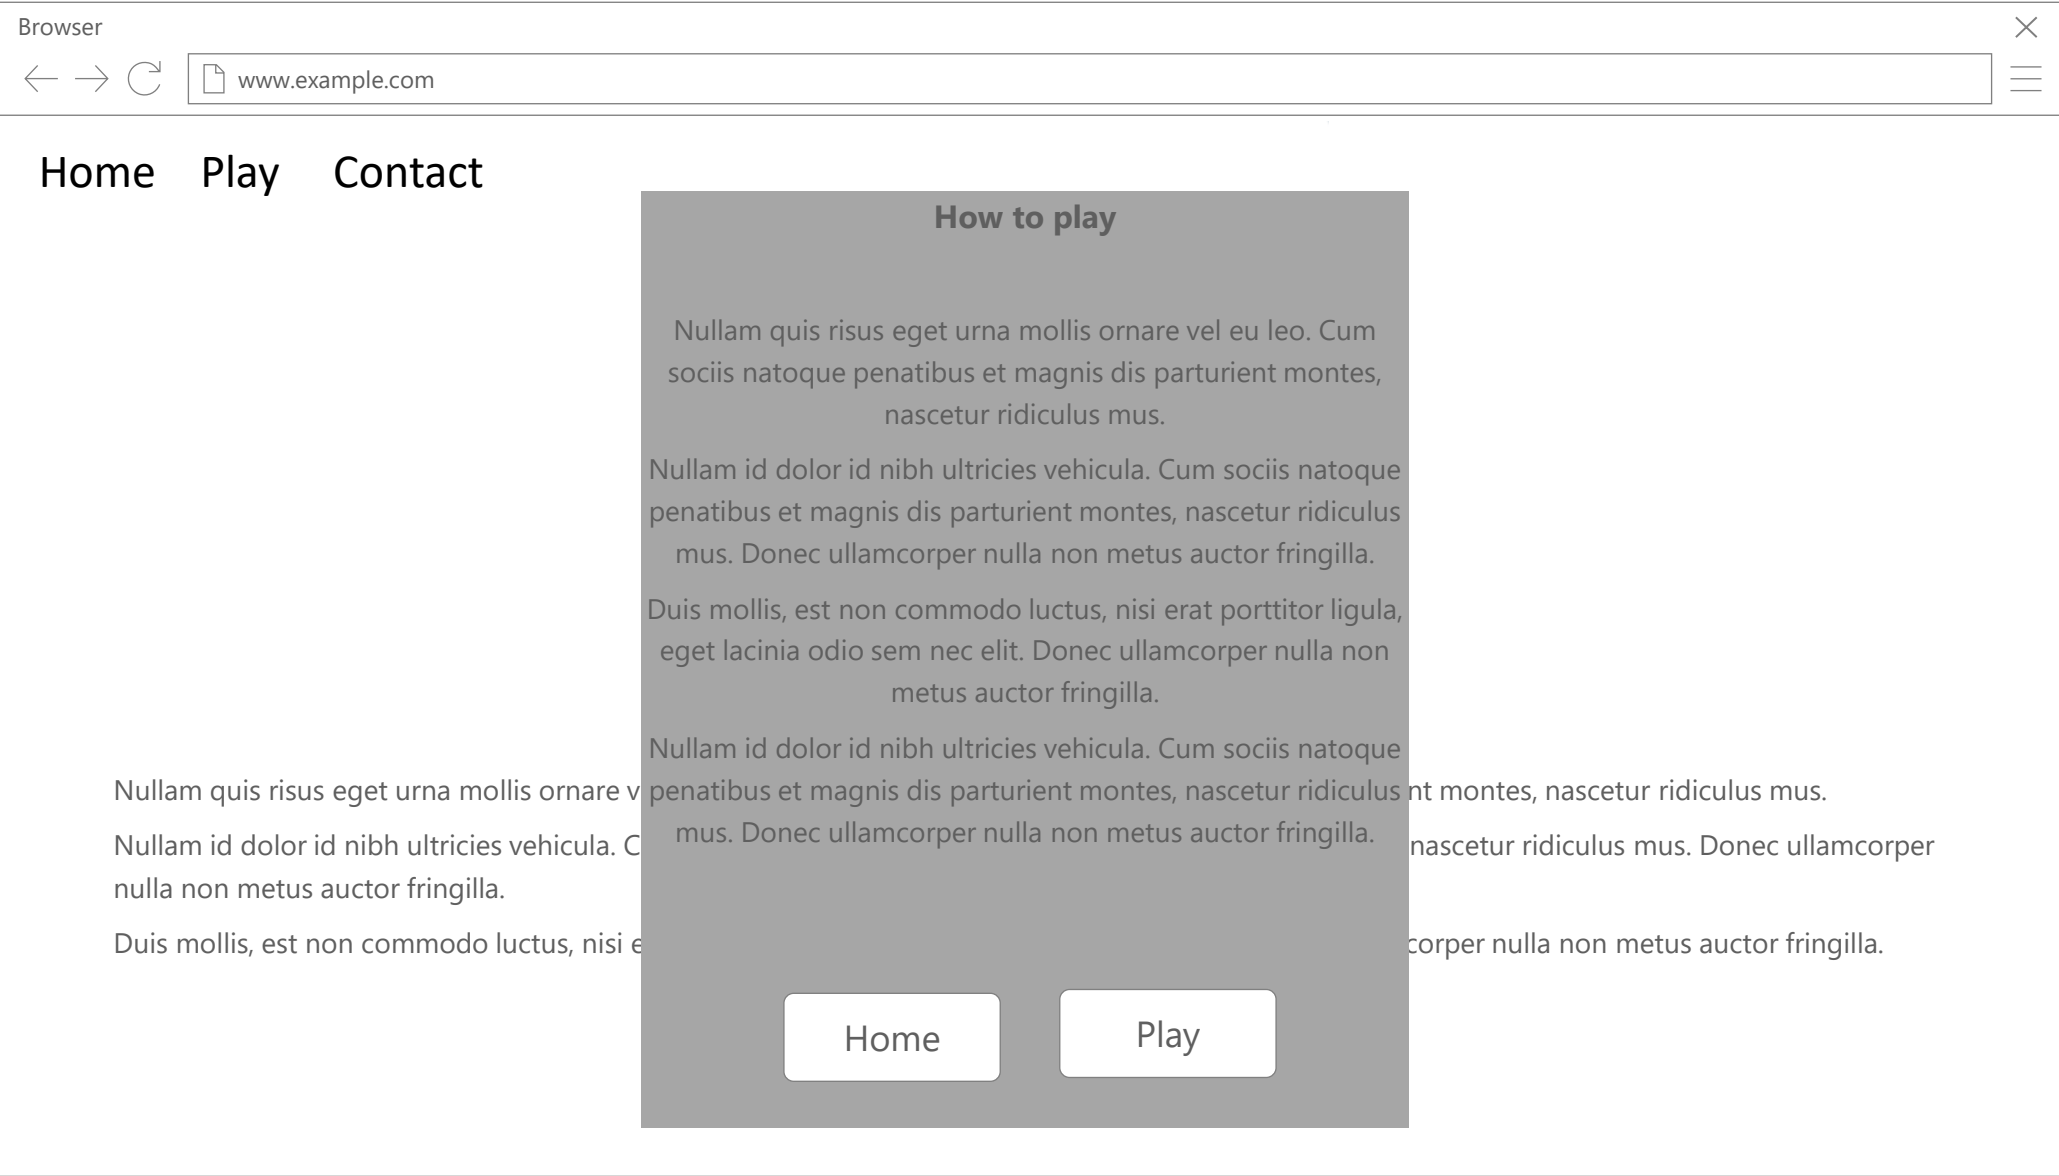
Browser

www.example.com

Home Play Contact

How to play

Nullam quis risus eget urna mollis ornare vel eu leo. Cum sociis natoque penatibus et magnis dis parturient montes, nascetur ridiculus mus.

Nullam id dolor id nibh ultricies vehicula. Cum sociis natoque penatibus et magnis dis parturient montes, nascetur ridiculus mus. Donec ullamcorper nulla non metus auctor fringilla.

Duis mollis, est non commodo luctus, nisi erat porttitor ligula, eget lacinia odio sem nec elit. Donec ullamcorper nulla non metus auctor fringilla.

Nullam id dolor id nibh ultricies vehicula. Cum sociis natoque penatibus et magnis dis parturient montes, nascetur ridiculus mus. Donec ullamcorper nulla non metus auctor fringilla.

Home

Play

Nullam quis risus eget urna mollis ornare v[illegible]nt montes, nascetur ridiculus mus.

Nullam id dolor id nibh ultricies vehicula. C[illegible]nascetur ridiculus mus. Donec ullamcorper nulla non metus auctor fringilla.

Duis mollis, est non commodo luctus, nisi e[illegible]corper nulla non metus auctor fringilla.